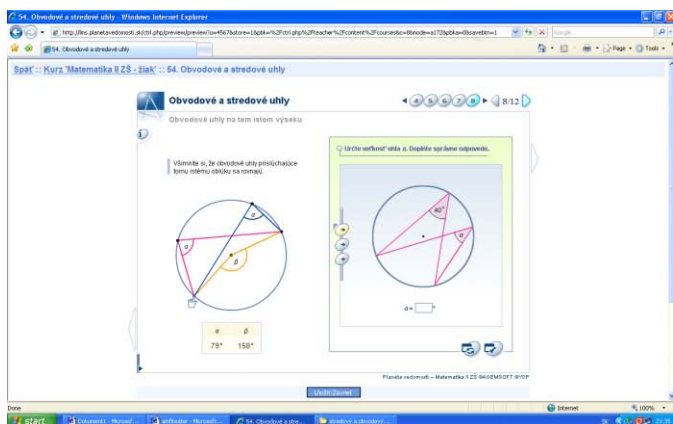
54. Obvodové a stredové uhly - Windows Internet Explorer

http://lms.planetavedomosti.sk/ctrl.php/preview/preview?u=4567&store=1&pbk=%2Fctrl.php%2Fteacher%2Fcontent%2Fcourse&c=8&mode=a172&pbka=0&saveitn=1

Google

54. Obvodové a stredové uhly

Page • Tools •

Späť :: Kurz 'Matematika II ZŠ - žiak' :: 54. Obvodové a stredové uhly

Obvodové a stredové uhly

4 5 6 7 8 8/12

Obvodové uhly na tom istom výseku

Všimnite si, že obvodové uhly prislúchajúce tomu istému oblúku sa rovnajú.

$\alpha$

$\alpha$

$\beta$

| $\alpha$ | $\beta$ |
|---|---|
| 79° | 158° |

Urči veľkosť uhla α. Doplňte správnu odpoveď.

40°

$\alpha$

á =

Planéta vedomostí – Matematika II ZŠ ©AGEMSOFT WYSP

Uložiť Zavrieť

Done

Internet

100%

start

Dokument1 - Microsof...

strihadar - Microsoft...

54. Obvodové a stre...

stredové a obvodové...